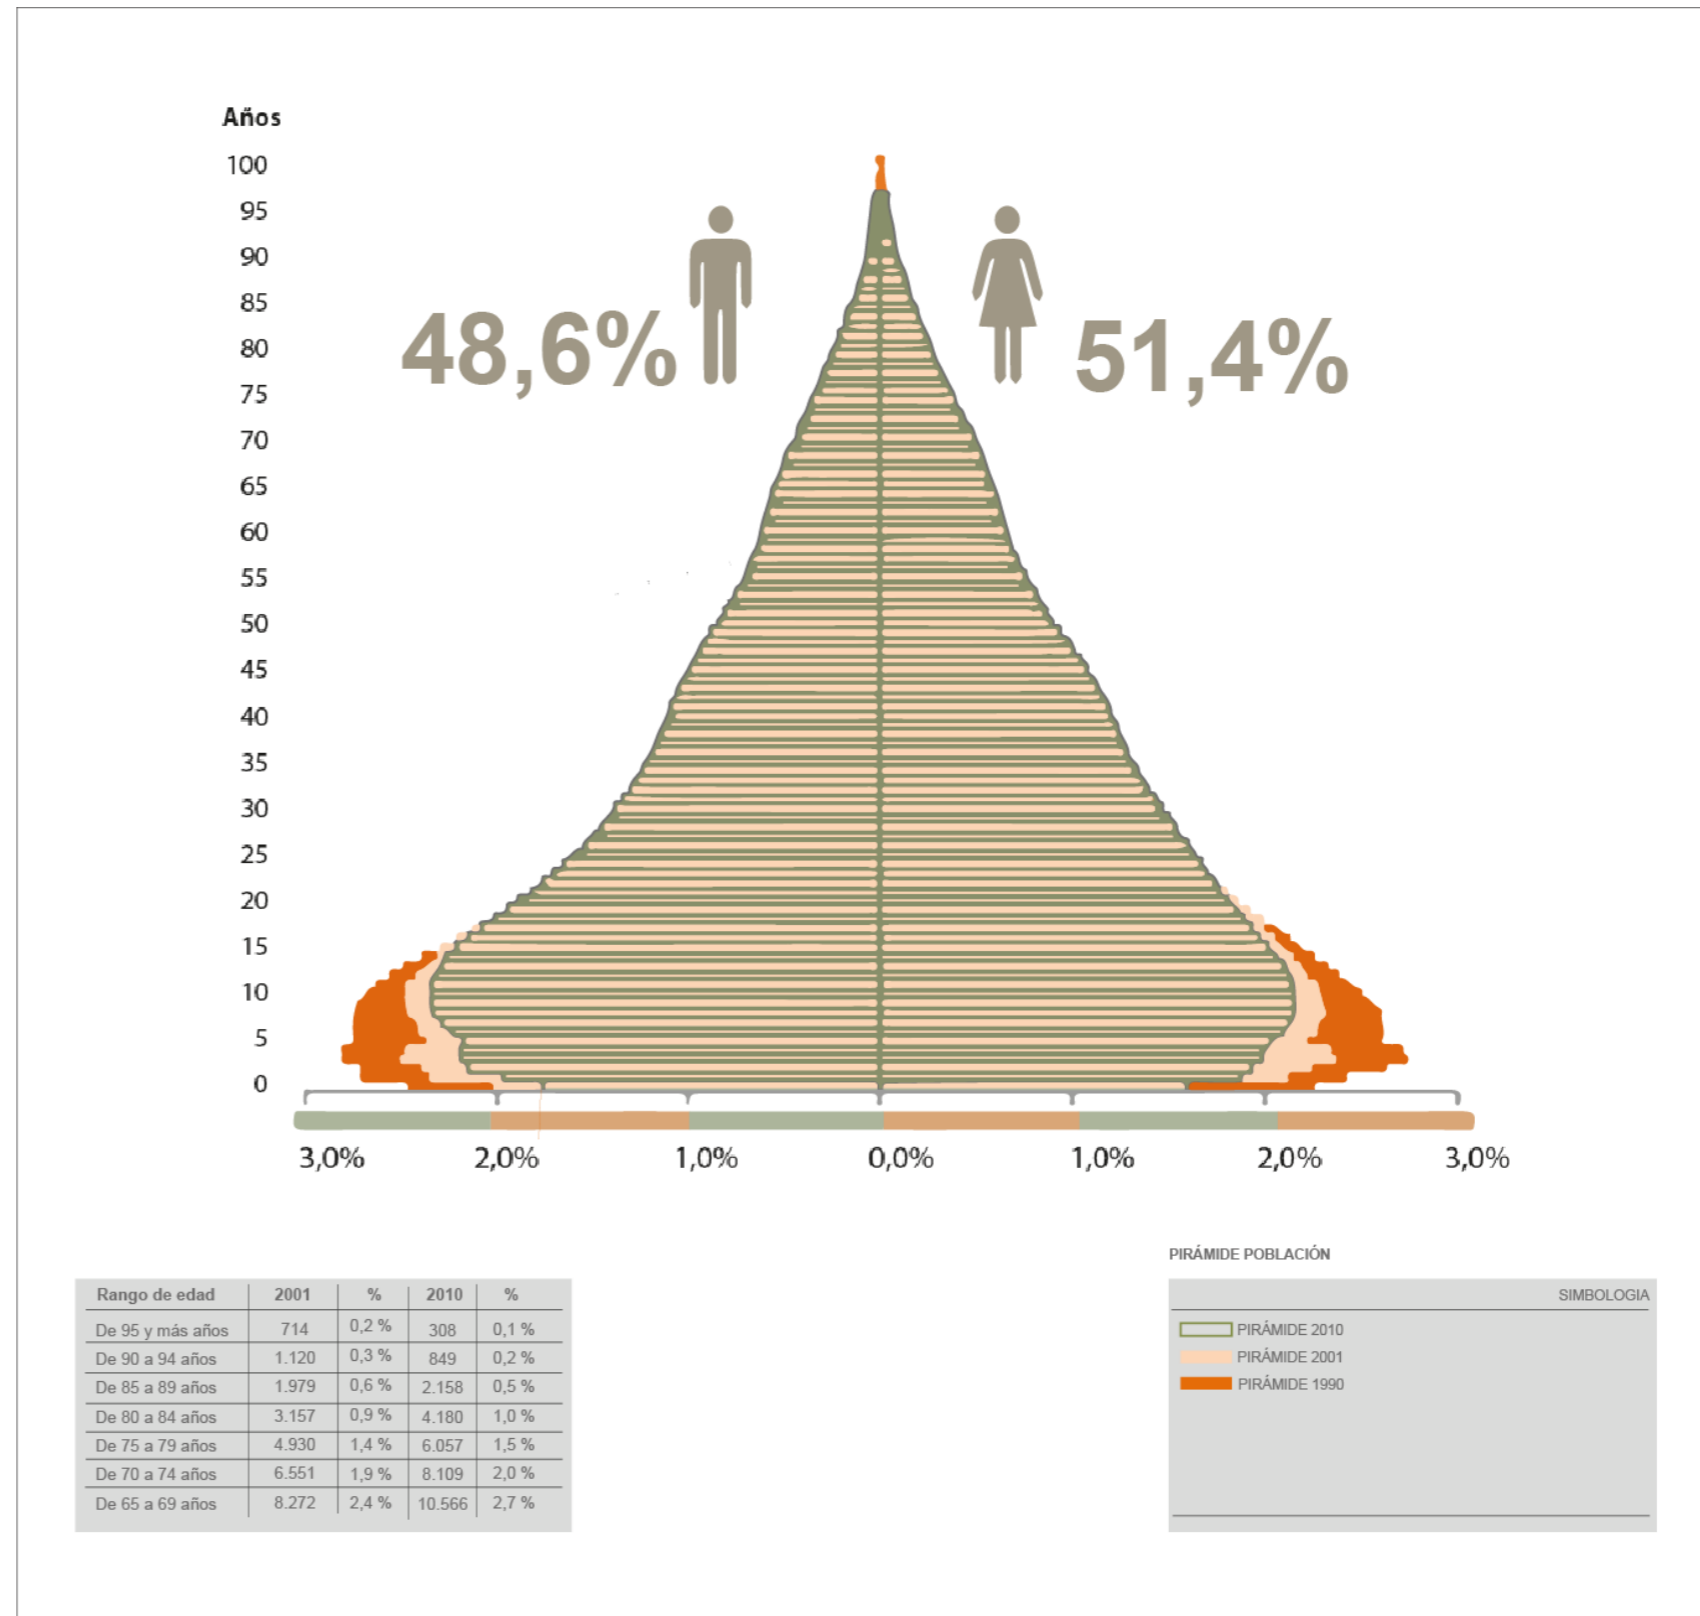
Años
100
95
90
85
80
75
70
65
60
55
50
45
40
35
30
25
20
15
10
5
0

48,6%

51,4%

3,0% 2,0% 1,0% 0,0% 1,0% 2,0% 3,0%

| Rango de edad | 2001 | % | 2010 | % |
|---|---|---|---|---|
| De 95 y más años | 714 | 0,2 % | 308 | 0,1 % |
| De 90 a 94 años | 1.120 | 0,3 % | 849 | 0,2 % |
| De 85 a 89 años | 1.979 | 0,6 % | 2.158 | 0,5 % |
| De 80 a 84 años | 3.157 | 0,9 % | 4.180 | 1,0 % |
| De 75 a 79 años | 4.930 | 1,4 % | 6.057 | 1,5 % |
| De 70 a 74 años | 6.551 | 1,9 % | 8.109 | 2,0 % |
| De 65 a 69 años | 8.272 | 2,4 % | 10.566 | 2,7 % |

PIRÁMIDE POBLACIÓN

SIMBOLOGIA
PIRÁMIDE 2010
PIRÁMIDE 2001
PIRÁMIDE 1990